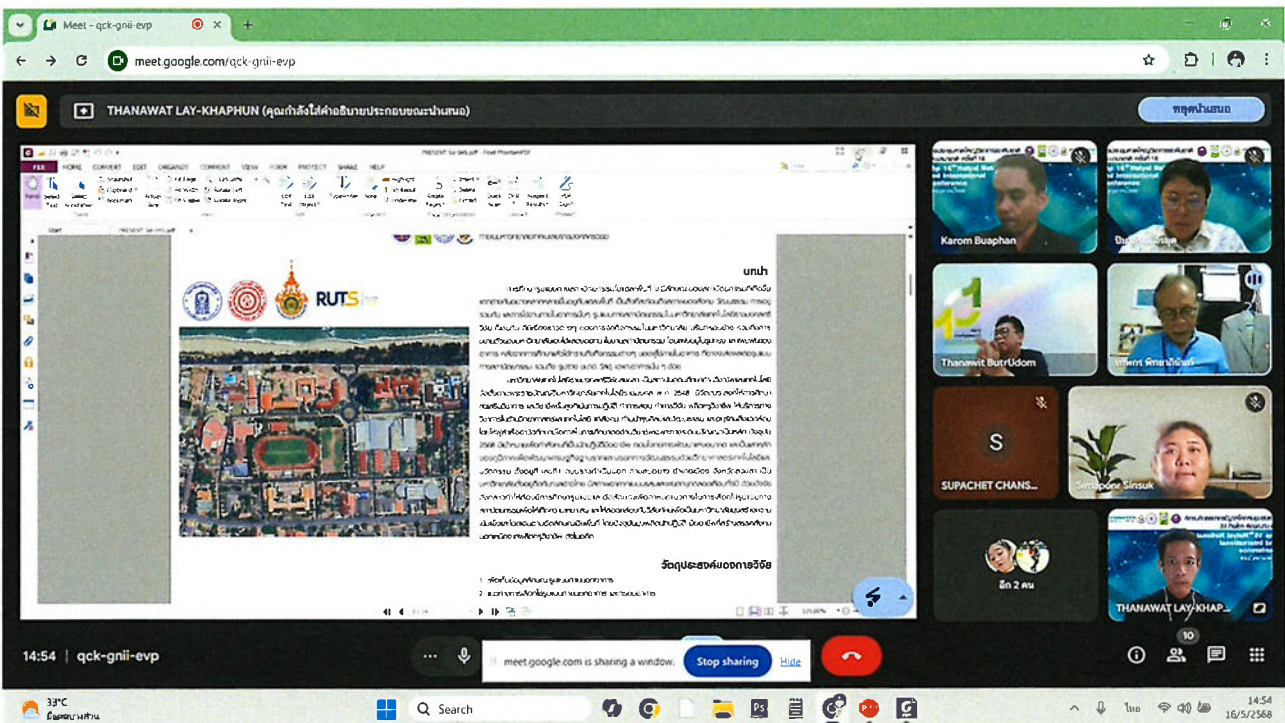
Meet – qck-gnii-evp

meet.google.com/qck-gnii-evp

THANAWAT LAY-KHAPHUN (คุณกำลังใส่คำอธิบายประกอบขณะนำเสนอ)

หยุดนำเสนอ

FILE HOME CONVERT EDIT ORGANIZE COMMENT VIEW FORM PROTECT SHARE HELP

บทนำ

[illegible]

วัตถุประสงค์ของการวิจัย

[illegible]

RUTS

Karom Buaphan

Thanawit ButrUdom

S

SUPACHET CHANS...

Siriaporn Sinsuk

อีก 2 คน

THANAWAT LAY-KHAP...

14:54 | qck-gnii-evp

meet.google.com is sharing a window.

Stop sharing

Hide

10

33°C

Search

14:54
16/5/2568